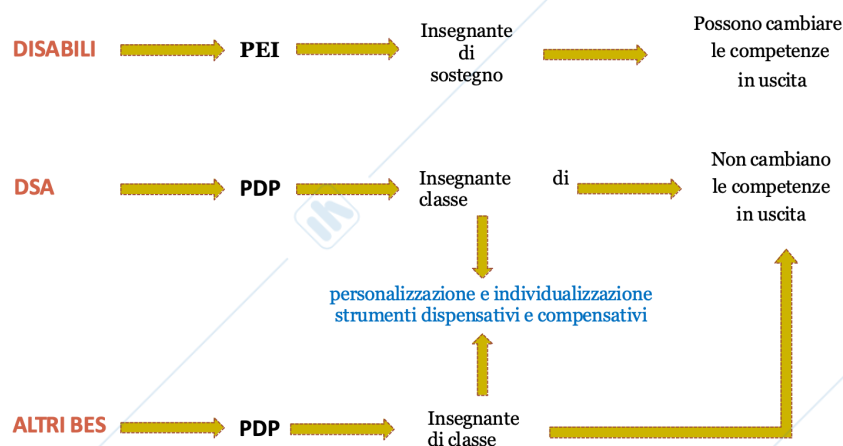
DISABILI PEI Insegnante di sostegno Possono cambiare le competenze in uscita

DSA PDP Insegnante di classe Non cambiano le competenze in uscita

personalizzazione e individualizzazione strumenti dispensativi e compensativi

ALTRI BES PDP Insegnante di classe